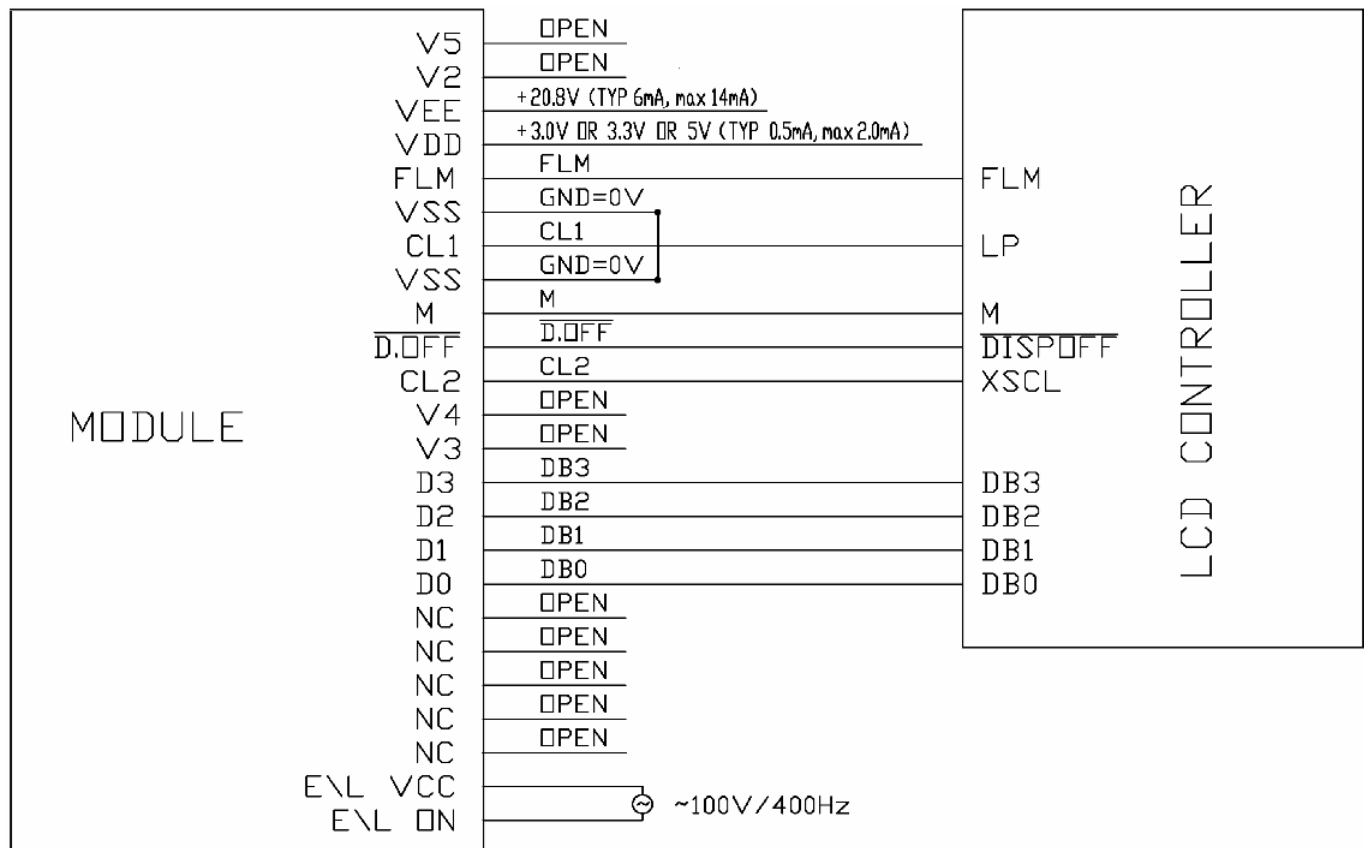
MODULE

V5
V2
VEE
VDD
FLM
VSS
CL1
VSS
M
$\overline{\text{D.OFF}}$
CL2
V4
V3
D3
D2
D1
D0
NC
NC
NC
NC
NC
E\L VCC
E\L ON

OPEN
OPEN
+20.8V (TYP 6mA, max 14mA)
+3.0V OR 3.3V OR 5V (TYP 0.5mA, max 2.0mA)
FLM
GND=0V
CL1
GND=0V
M
$\overline{\text{D.OFF}}$
CL2
OPEN
OPEN
DB3
DB2
DB1
DB0
OPEN
OPEN
OPEN
OPEN
OPEN
~100V/400Hz

FLM
LP
M
$\overline{\text{DISPOFF}}$
XSCL
DB3
DB2
DB1
DB0

LCD CONTROLLER